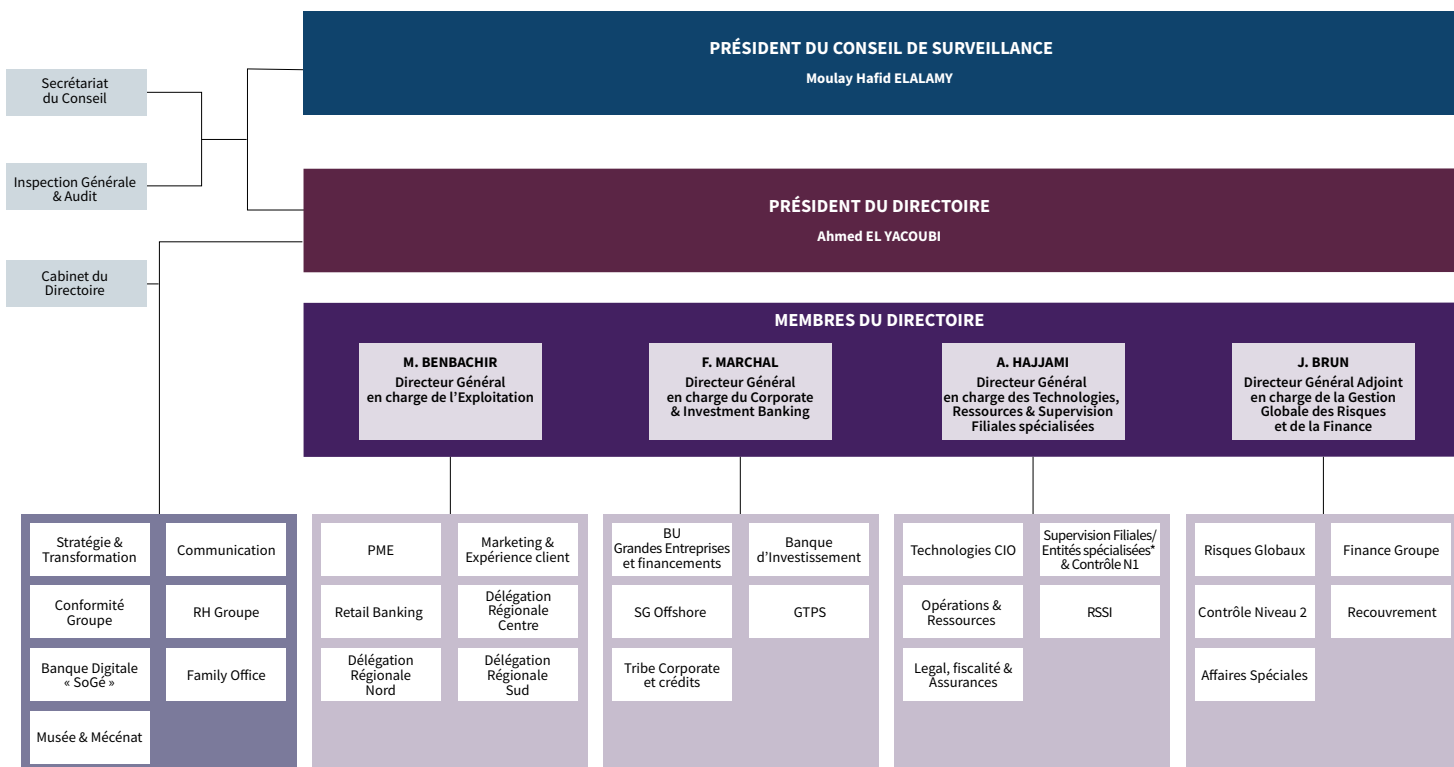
PRÉSIDENT DU CONSEIL DE SURVEILLANCE
Moulay Hafid ELALAMY

Secrétariat du Conseil

Inspection Générale & Audit

PRÉSIDENT DU DIRECTOIRE
Ahmed EL YACOUBI

Cabinet du Directoire

MEMBRES DU DIRECTOIRE

M. BENBACHIR
Directeur Général en charge de l'Exploitation

F. MARCHAL
Directeur Général en charge du Corporate & Investment Banking

A. HAJJAMI
Directeur Général en charge des Technologies, Ressources & Supervision Filiales spécialisées

J. BRUN
Directeur Général Adjoint en charge de la Gestion Globale des Risques et de la Finance

Stratégie & Transformation
Communication
Conformité Groupe
RH Groupe
Banque Digitale « SoGé »
Family Office
Musée & Mécénat

PME
Marketing & Expérience client
Retail Banking
Délégation Régionale Centre
Délégation Régionale Nord
Délégation Régionale Sud

BU Grandes Entreprises et financements
Banque d'Investissement
SG Offshore
GTPS
Tribe Corporate et crédits

Technologies CIO
Supervision Filiales/ Entités spécialisées* & Contrôle N1
Opérations & Ressources
RSSI
Legal, fiscalité & Assurances

Risques Globaux
Finance Groupe
Contrôle Niveau 2
Recouvrement
Affaires Spéciales